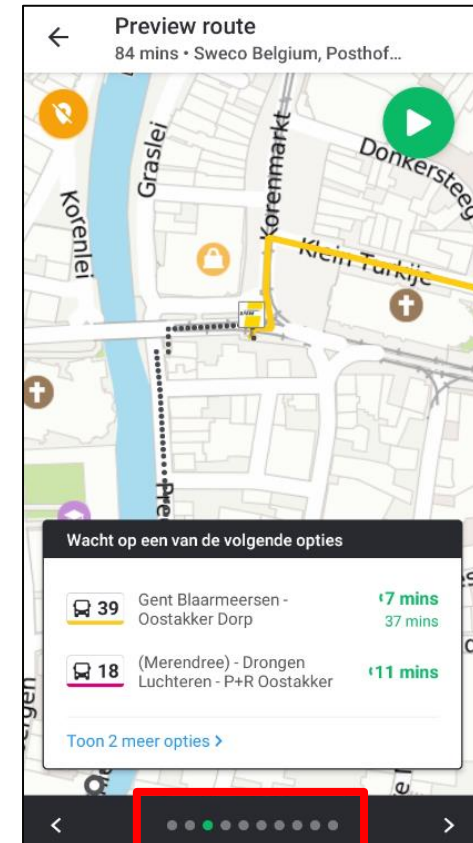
Preview route
84 mins • Sweco Belgium, Posthof...

Graslei
Korenmarkt
Donkersteeg
Korenlei
Klein Turkije
Pre

Wacht op een van de volgende opties

39 Gent Blaarmeersen - Oostakker Dorp 7 mins 37 mins

18 (Merendree) - Drongen Luchteren - P+R Oostakker 11 mins

Toon 2 meer opties >